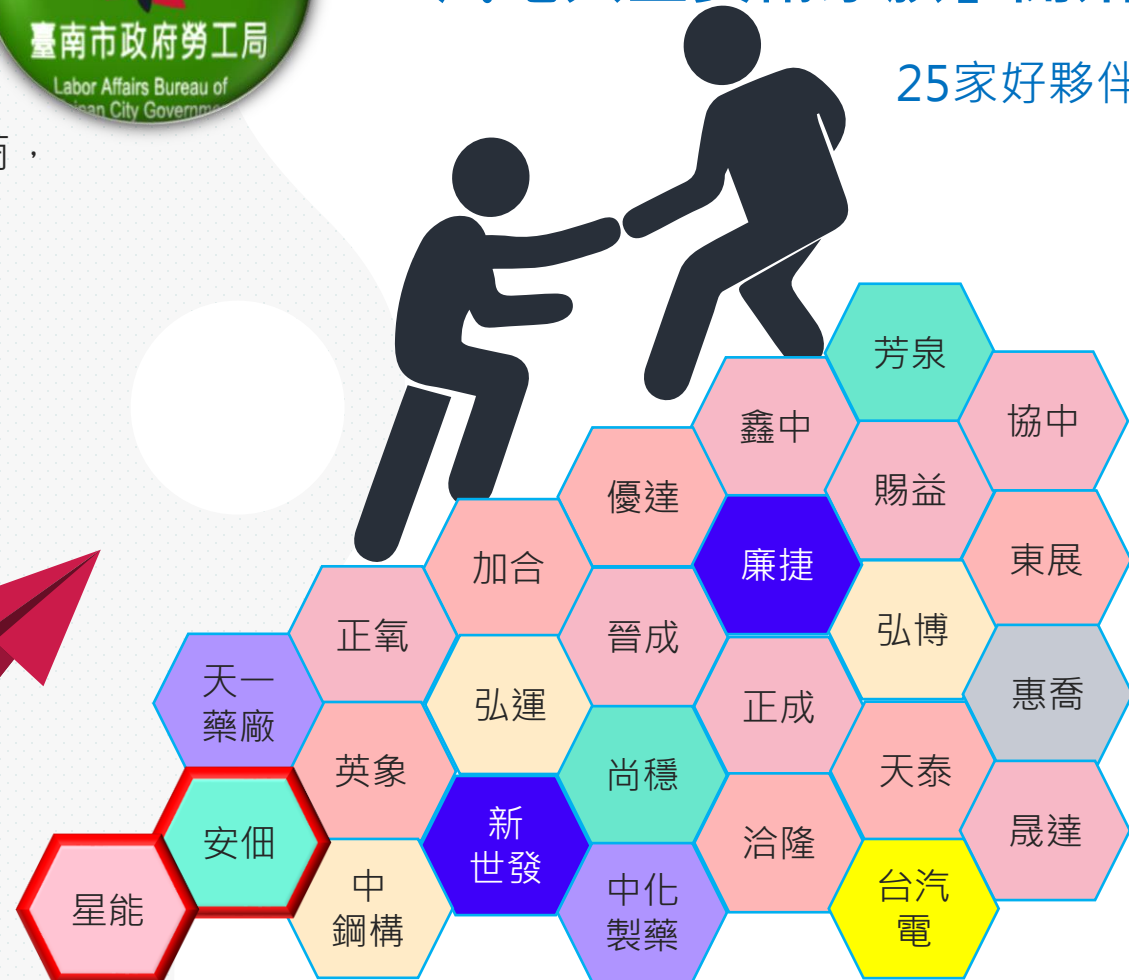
臺南市政府勞工局
Labor Affairs Bureau of
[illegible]nan City Governm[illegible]

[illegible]，

25家好夥伴

芳泉
鑫中
協中
優達
賜益
加合
廉捷
東展
正氧
晉成
弘博
天一藥廠
弘運
正成
惠喬
英象
尚穩
天泰
安佃
新世發
洽隆
晟達
星能
中鋼構
中化製藥
台汽電